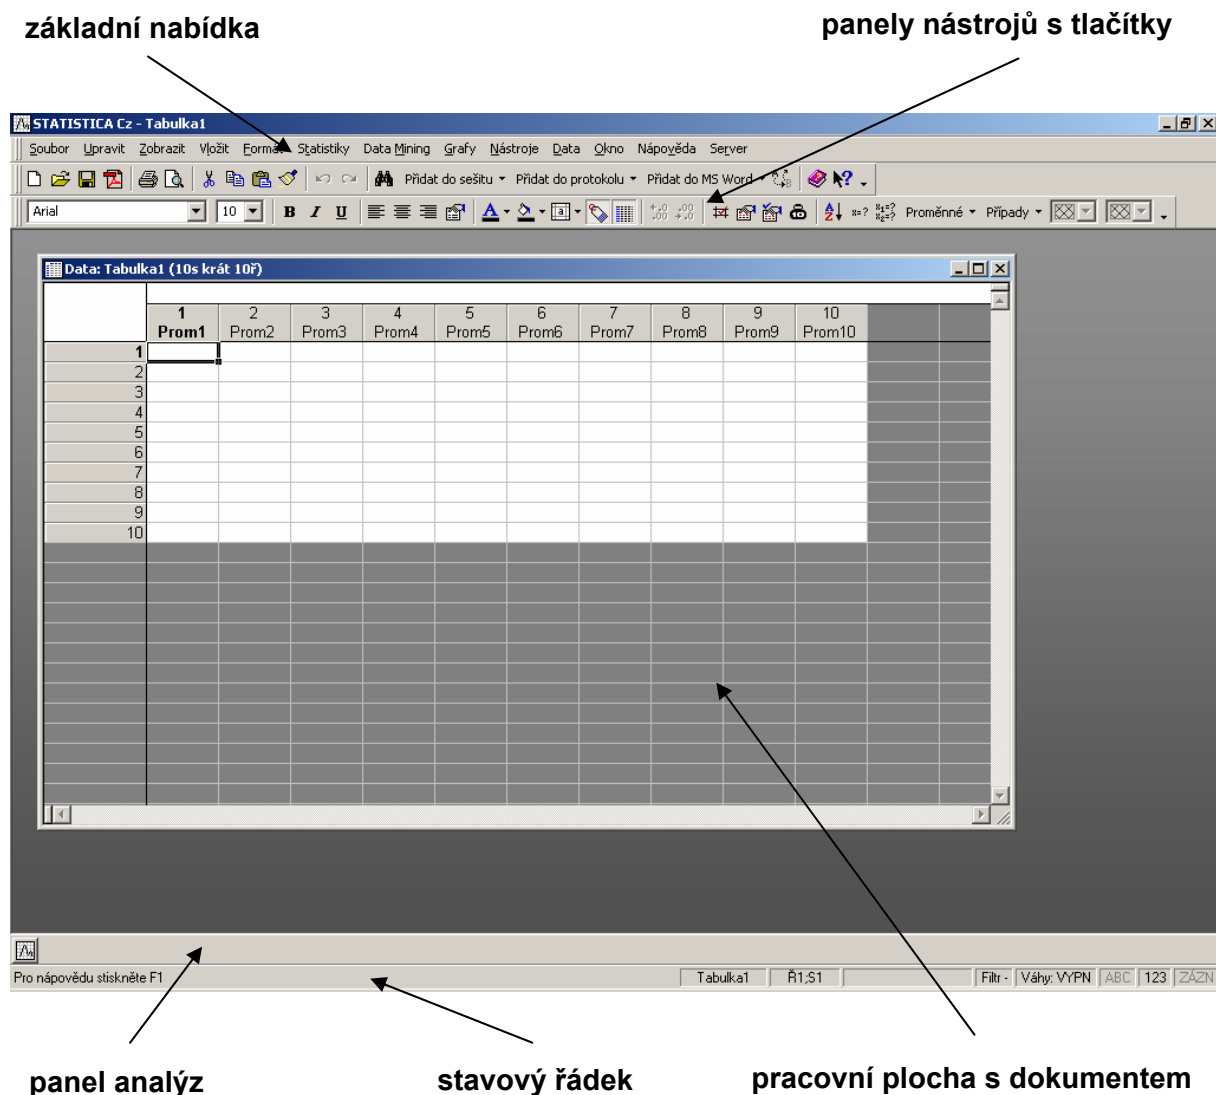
základní nabídka

panely nástrojů s tlačítky

STATISTICA Cz - Tabulka1

Soubor Upravit Zobrazit Vložit Formát Statistiky Data Mining Grafy Nástroje Data Okno Nápověda Server

Přidat do sešitu Přidat do protokolu Přidat do MS Word

Arial 10 B I U Proměnné Případy

Data: Tabulka1 (10s krát 10ř)

| | 1 Prom1 | 2 Prom2 | 3 Prom3 | 4 Prom4 | 5 Prom5 | 6 Prom6 | 7 Prom7 | 8 Prom8 | 9 Prom9 | 10 Prom10 |
|---|---|---|---|---|---|---|---|---|---|---|
| 1 | | | | | | | | | | |
| 2 | | | | | | | | | | |
| 3 | | | | | | | | | | |
| 4 | | | | | | | | | | |
| 5 | | | | | | | | | | |
| 6 | | | | | | | | | | |
| 7 | | | | | | | | | | |
| 8 | | | | | | | | | | |
| 9 | | | | | | | | | | |
| 10 | | | | | | | | | | |

Pro nápovědu stiskněte F1 Tabulka1 Ř1,S1 Filtr - Váhy: VYPN ABC 123 ZÁZN

panel analýz

stavový řádek

pracovní plocha s dokumentem